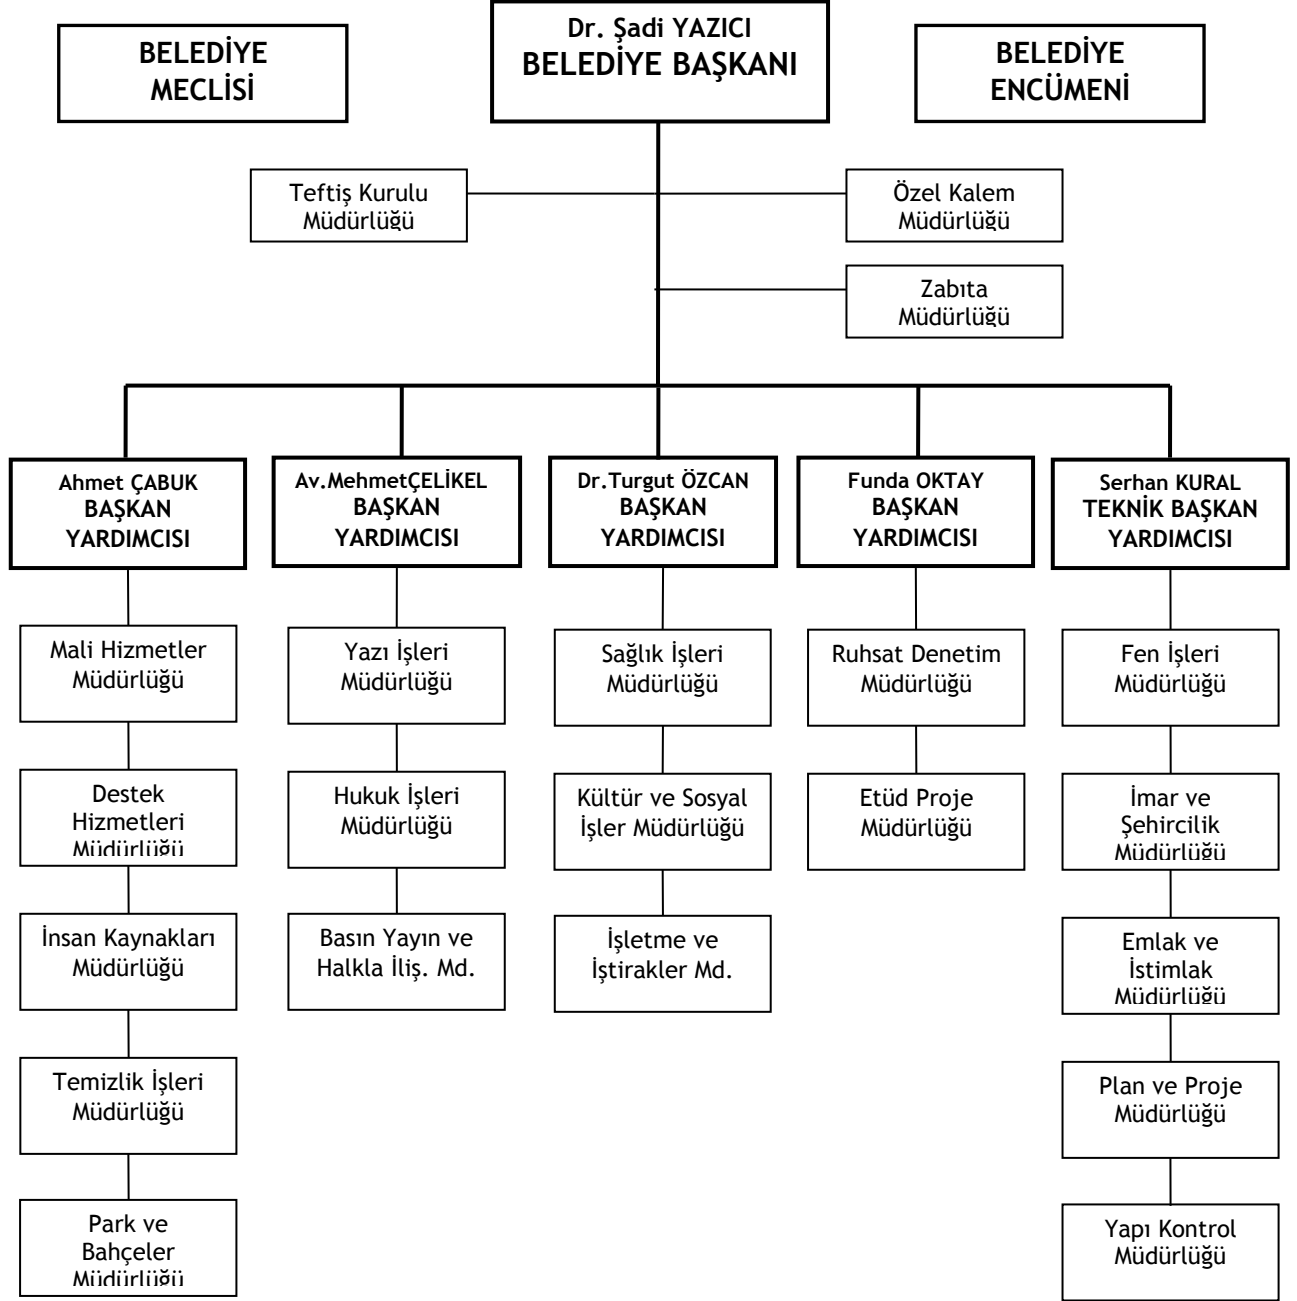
BELEDİYE MECLİSİ

Dr. Şadi YAZICI
BELEDİYE BAŞKANI

BELEDİYE ENCÜMENİ

Teftiş Kurulu Müdürlüğü

Özel Kalem Müdürlüğü

Zabıta Müdürlüğü

Ahmet ÇABUK
BAŞKAN YARDIMCISI

Mali Hizmetler Müdürlüğü

Destek Hizmetleri Müdürlüğü

İnsan Kaynakları Müdürlüğü

Temizlik İşleri Müdürlüğü

Park ve Bahçeler Müdürlüğü

Av.MehmetÇELİKEL
BAŞKAN YARDIMCISI

Yazı İşleri Müdürlüğü

Hukuk İşleri Müdürlüğü

Basın Yayın ve Halkla İliş. Md.

Dr.Turgut ÖZCAN
BAŞKAN YARDIMCISI

Sağlık İşleri Müdürlüğü

Kültür ve Sosyal İşler Müdürlüğü

İşletme ve İştirakler Md.

Funda OKTAY
BAŞKAN YARDIMCISI

Ruhsat Denetim Müdürlüğü

Etüd Proje Müdürlüğü

Serhan KURAL
TEKNİK BAŞKAN YARDIMCISI

Fen İşleri Müdürlüğü

İmar ve Şehircilik Müdürlüğü

Emlak ve İstimlak Müdürlüğü

Plan ve Proje Müdürlüğü

Yapı Kontrol Müdürlüğü